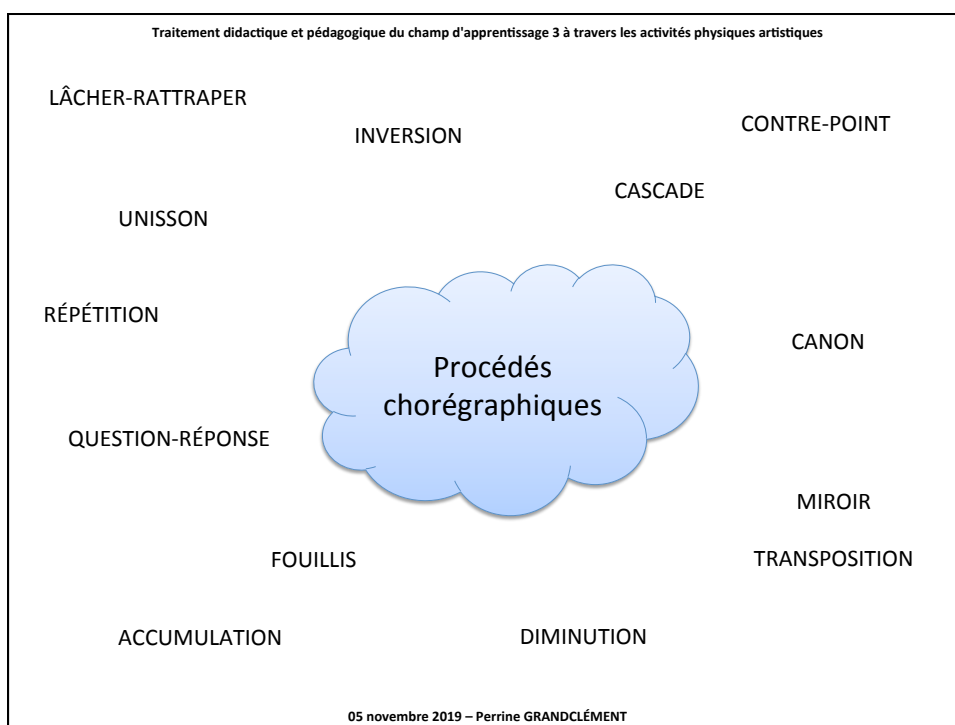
Traitement didactique et pédagogique du champ d'apprentissage 3 à travers les activités physiques artistiques

LÂCHER-RATTRAPER

INVERSION

CONTRE-POINT

CASCADE

UNISSON

RÉPÉTITION

Procédés chorégraphiques

CANON

QUESTION-RÉPONSE

MIROIR

FOUILLIS

TRANSPOSITION

ACCUMULATION

DIMINUTION

05 novembre 2019 – Perrine GRANDCLÉMENT